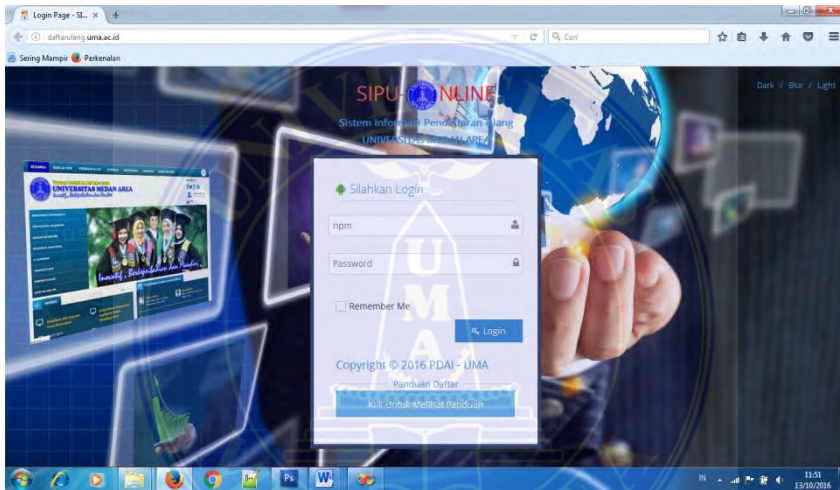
Login Page - SI... ×
daftarulang.uma.ac.id
Q Cari
Sering Mampir  Perkenalan
Dark / Blur / Light
SIPU-ONLINE
Sistem Informasi Pendaftaran Ulang
UNIVERSITAS MEDAN AREA
UNIVERSITAS MEDAN AREA
Silahkan Login
npm
Password
Remember Me
Login
Copyright © 2016 PDAI - UMA
Panduan Daftar
Klik Untuk Melihat Panduan
IN
11:51
13/10/2016